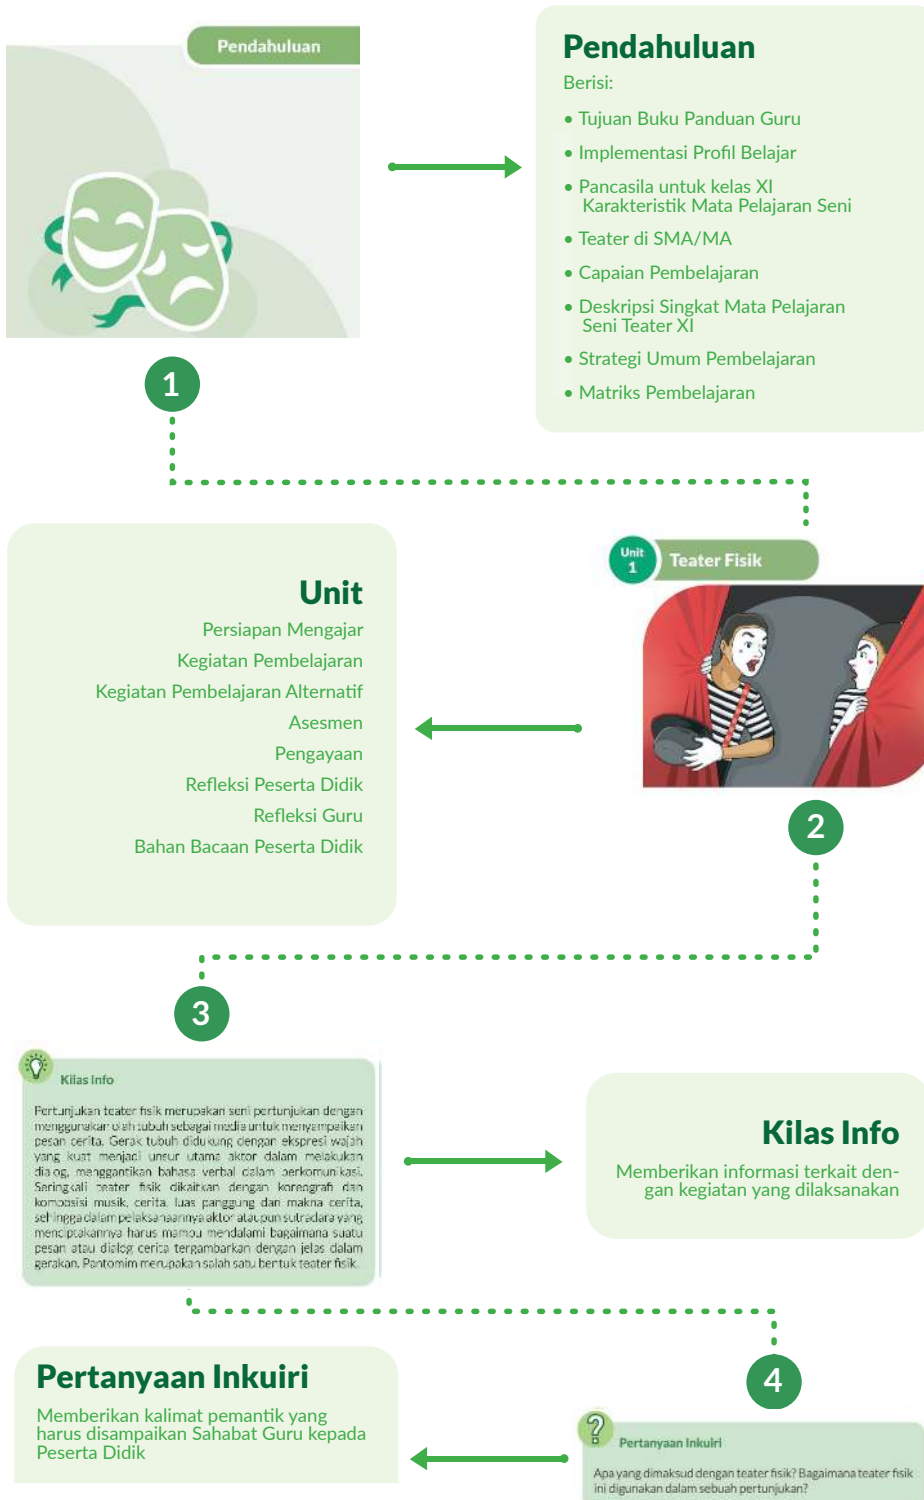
Pendahuluan

Pendahuluan

Berisi:

• Tujuan Buku Panduan Guru
• Implementasi Profil Belajar
• Pancasila untuk kelas XI Karakteristik Mata Pelajaran Seni
• Teater di SMA/MA
• Capaian Pembelajaran
• Deskripsi Singkat Mata Pelajaran Seni Teater XI
• Strategi Umum Pembelajaran
• Matriks Pembelajaran

1

Unit 1 Teater Fisik

Unit

Persiapan Mengajar
Kegiatan Pembelajaran
Kegiatan Pembelajaran Alternatif
Asesmen
Pengayaan
Refleksi Peserta Didik
Refleksi Guru
Bahan Bacaan Peserta Didik

2

3

Kilas Info

Pertunjukan teater fisik merupakan seni pertunjukan dengan menggunakan olah tubuh sebagai media untuk menyampaikan pesan cerita. Gerak tubuh didukung dengan ekspresi wajah yang kuat menjadi unsur utama aktor dalam melakukan dialog, menggantikan bahasa verbal dalam berkomunikasi. Seringkali teater fisik dikaitkan dengan koreografi dan komposisi musik, cerita, luas panggung dan makna cerita, sehingga dalam pelaksanaannya aktor ataupun sutradara yang menciptakannya harus mampu mendalami bagaimana suatu pesan atau dialog cerita tergambarkan dengan jelas dalam gerakan. Pantomim merupakan salah satu bentuk teater fisik.

Kilas Info

Memberikan informasi terkait dengan kegiatan yang dilaksanakan

4

Pertanyaan Inkuiri

Memberikan kalimat pemantik yang harus disampaikan Sahabat Guru kepada Peserta Didik

Pertanyaan Inkuiri

Apa yang dimaksud dengan teater fisik? Bagaimana teater fisik ini digunakan dalam sebuah pertunjukan?